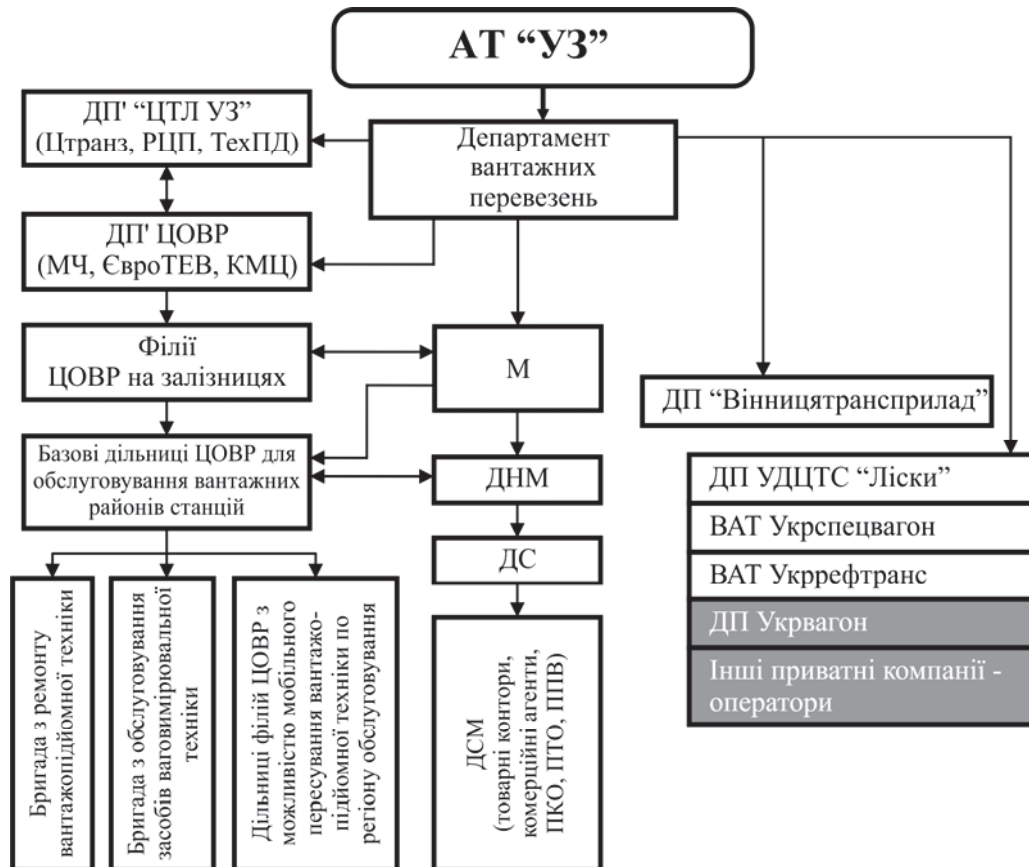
АТ "УЗ"

ДП' "ЦТЛ УЗ" (Цтранз, РЦП, ТехПД)

Департамент вантажних перевезень

ДП' ЦОВР (МЧ, ЄвроТЕВ, КМЦ)

Філії ЦОВР на залізницях

М

ДП "Вінницятрансприлад"

Базові дільниці ЦОВР для обслуговування вантажних районів станцій

ДНМ

ДС

ДП УДЦТС "Ліски"

ВАТ Укрспецвагон

ВАТ Укррефтранс

ДП Укрвагон

Інші приватні компанії - оператори

Бригада з ремонту вантажопідйомної техніки

Бригада з обслуговування засобів ваговимірювальної техніки

Дільниці філії ЦОВР з можливістю мобільного пересування вантажопідйомної техніки по регіону обслуговування

ДСМ (товарні контори, комерційні агенти, ПКО, ПТО, ППВ)